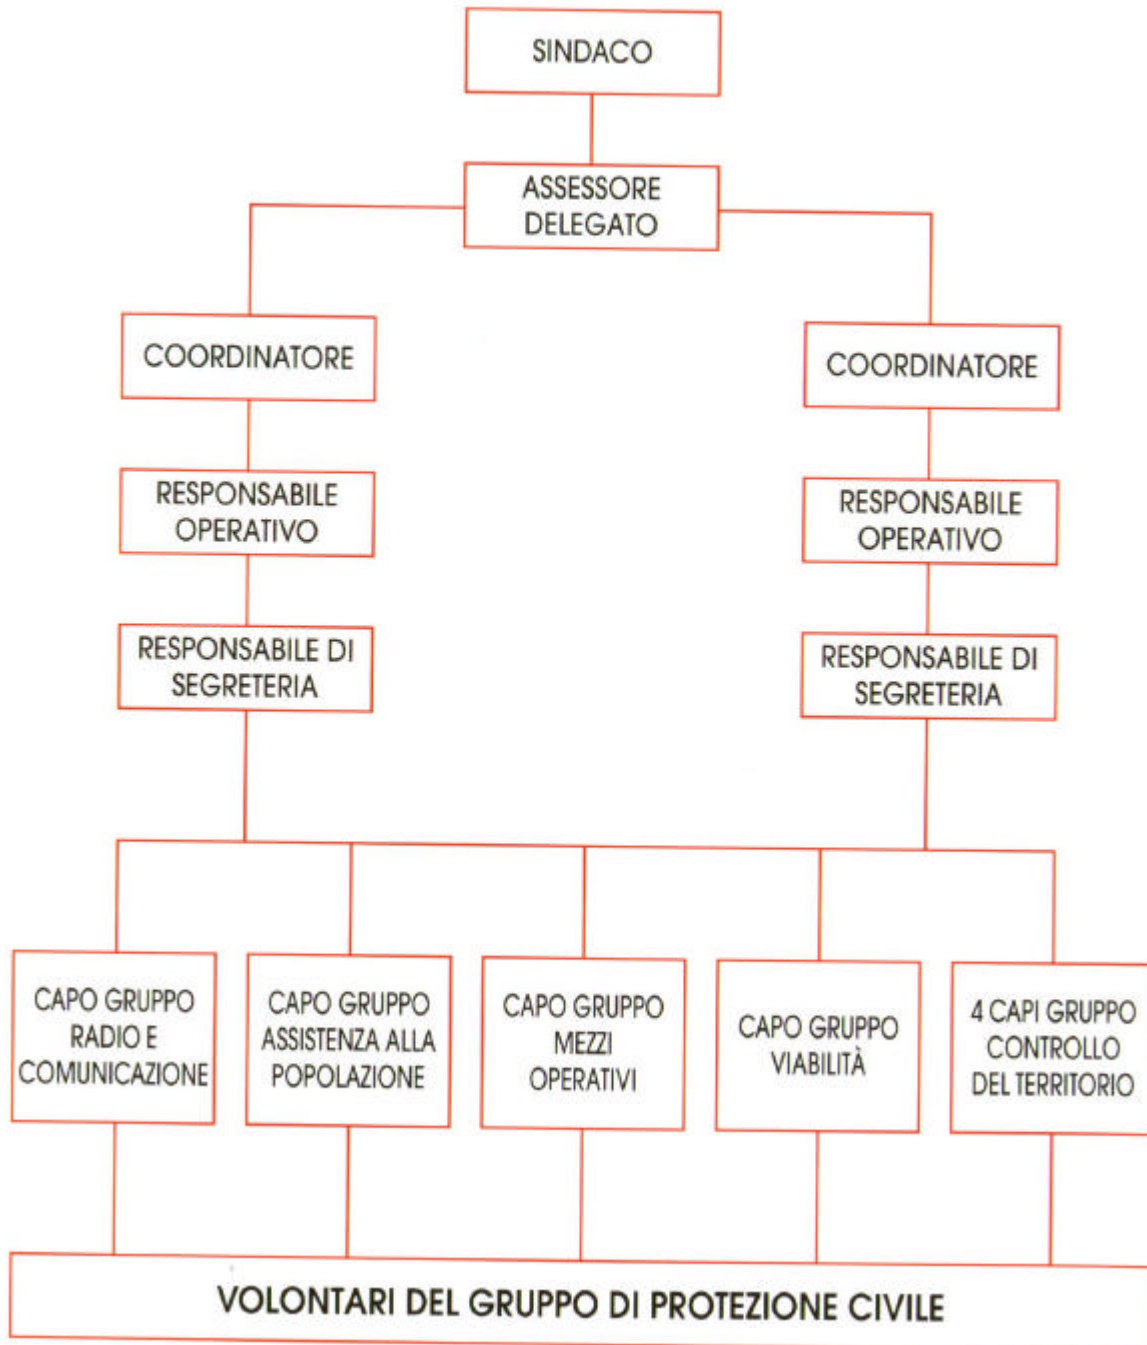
SINDACO

ASSESSORE DELEGATO

COORDINATORE

RESPONSABILE OPERATIVO

RESPONSABILE DI SEGRETERIA

COORDINATORE

RESPONSABILE OPERATIVO

RESPONSABILE DI SEGRETERIA

CAPO GRUPPO RADIO E COMUNICAZIONE

CAPO GRUPPO ASSISTENZA ALLA POPOLAZIONE

CAPO GRUPPO MEZZI OPERATIVI

CAPO GRUPPO VIABILITÀ

4 CAPI GRUPPO CONTROLLO DEL TERRITORIO

VOLONTARI DEL GRUPPO DI PROTEZIONE CIVILE